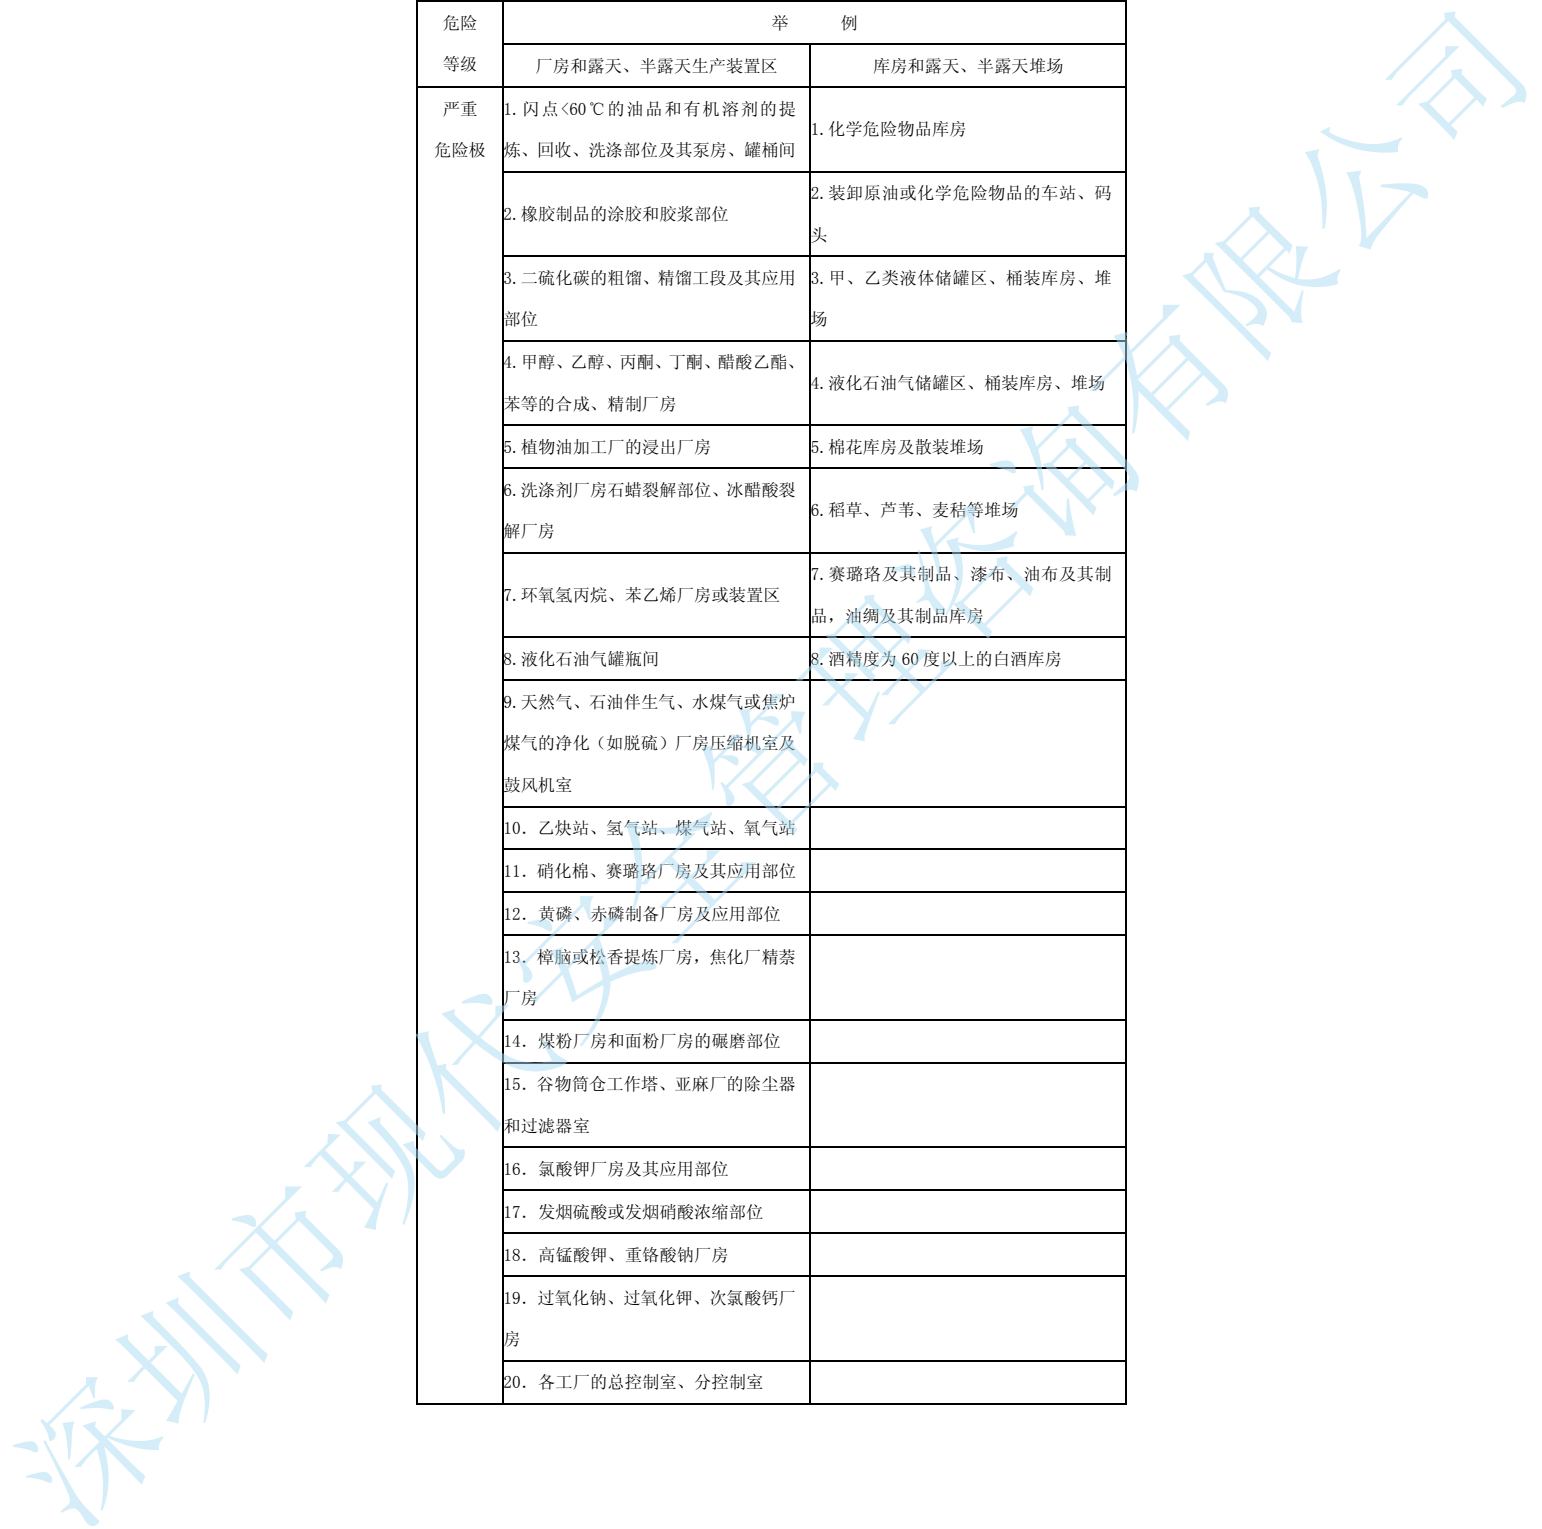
| 危险等级 | 举　　例 | |
|---|---|---|
| | 厂房和露天、半露天生产装置区 | 库房和露天、半露天堆场 |
| 严重危险极 | 1. 闪点<60℃的油品和有机溶剂的提炼、回收、洗涤部位及其泵房、罐桶间 | 1. 化学危险物品库房 |
| | 2. 橡胶制品的涂胶和胶浆部位 | 2. 装卸原油或化学危险物品的车站、码头 |
| | 3. 二硫化碳的粗馏、精馏工段及其应用部位 | 3. 甲、乙类液体储罐区、桶装库房、堆场 |
| | 4. 甲醇、乙醇、丙酮、丁酮、醋酸乙酯、苯等的合成、精制厂房 | 4. 液化石油气储罐区、桶装库房、堆场 |
| | 5. 植物油加工厂的浸出厂房 | 5. 棉花库房及散装堆场 |
| | 6. 洗涤剂厂房石蜡裂解部位、冰醋酸裂解厂房 | 6. 稻草、芦苇、麦秸等堆场 |
| | 7. 环氧氢丙烷、苯乙烯厂房或装置区 | 7. 赛璐珞及其制品、漆布、油布及其制品，油绸及其制品库房 |
| | 8. 液化石油气罐瓶间 | 8. 酒精度为 60 度以上的白酒库房 |
| | 9. 天然气、石油伴生气、水煤气或焦炉煤气的净化（如脱硫）厂房压缩机室及鼓风机室 | |
| | 10. 乙炔站、氢气站、煤气站、氧气站 | |
| | 11. 硝化棉、赛璐珞厂房及其应用部位 | |
| | 12. 黄磷、赤磷制备厂房及应用部位 | |
| | 13. 樟脑或松香提炼厂房，焦化厂精萘厂房 | |
| | 14. 煤粉厂房和面粉厂房的碾磨部位 | |
| | 15. 谷物筒仓工作塔、亚麻厂的除尘器和过滤器室 | |
| | 16. 氯酸钾厂房及其应用部位 | |
| | 17. 发烟硫酸或发烟硝酸浓缩部位 | |
| | 18. 高锰酸钾、重铬酸钠厂房 | |
| | 19. 过氧化钠、过氧化钾、次氯酸钙厂房 | |
| | 20. 各工厂的总控制室、分控制室 | |

深圳市现代安营投资询有限公司